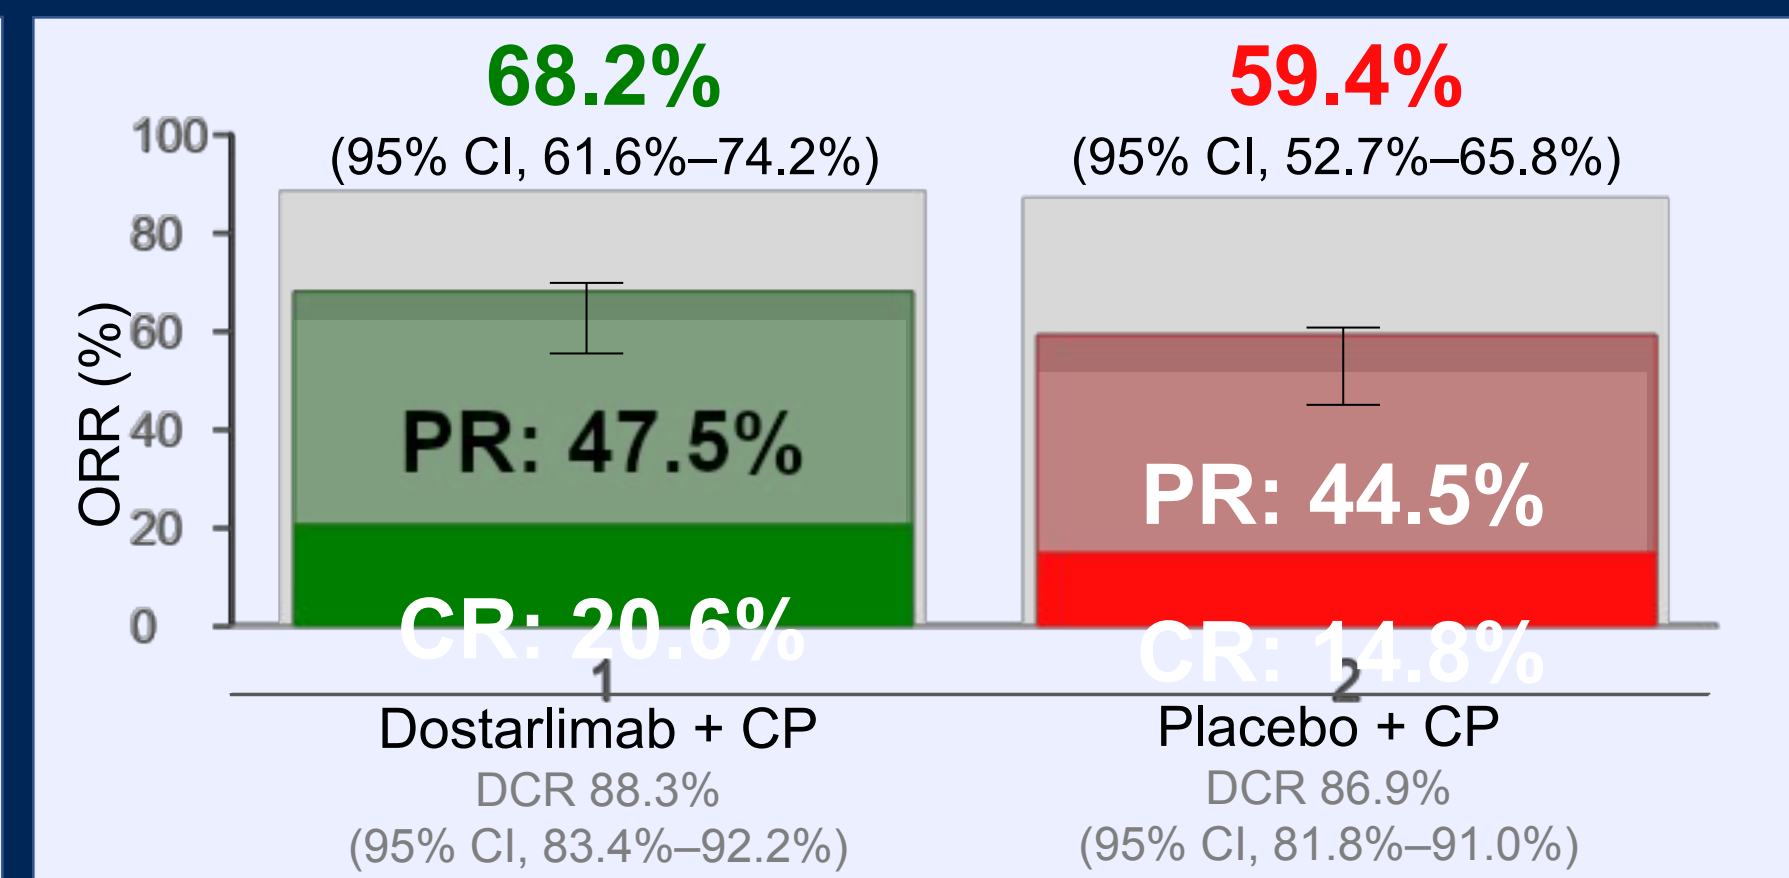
68.2%
(95% CI, 61.6%–74.2%)

59.4%
(95% CI, 52.7%–65.8%)

ORR (%)

100
80
60
40
20
0

PR: 47.5%
CR: 20.6%

PR: 44.5%
CR: 14.8%

1
Dostarlimab + CP
DCR 88.3%
(95% CI, 83.4%–92.2%)

2
Placebo + CP
DCR 86.9%
(95% CI, 81.8%–91.0%)